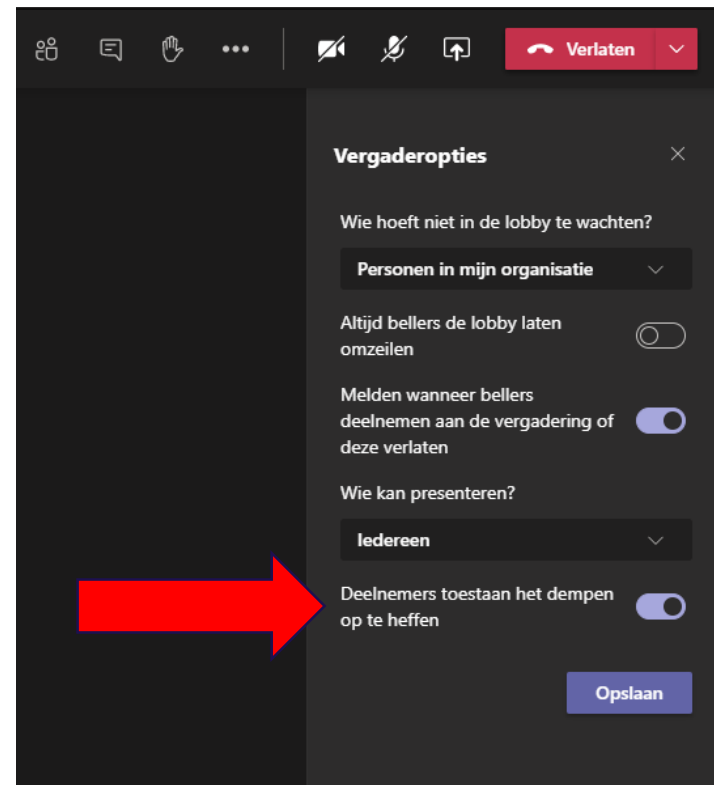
Verlaten

Vergaderopties

Wie hoeft niet in de lobby te wachten?

Personen in mijn organisatie

Altijd bellers de lobby laten omzeilen

Melden wanneer bellers deelnemen aan de vergadering of deze verlaten

Wie kan presenteren?

Iedereen

Deelnemers toestaan het dempen op te heffen

Opslaan